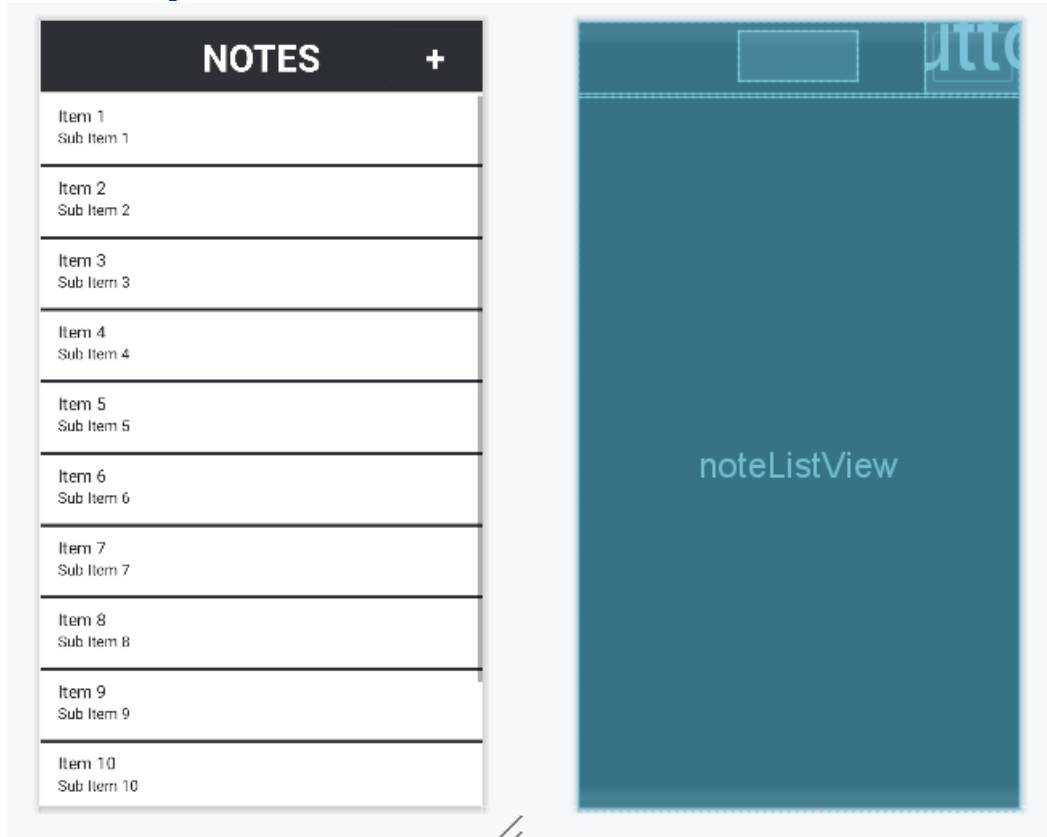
NOTES +

Item 1
Sub Item 1

Item 2
Sub Item 2

Item 3
Sub Item 3

Item 4
Sub Item 4

Item 5
Sub Item 5

Item 6
Sub Item 6

Item 7
Sub Item 7

Item 8
Sub Item 8

Item 9
Sub Item 9

Item 10
Sub Item 10

utto

noteListView